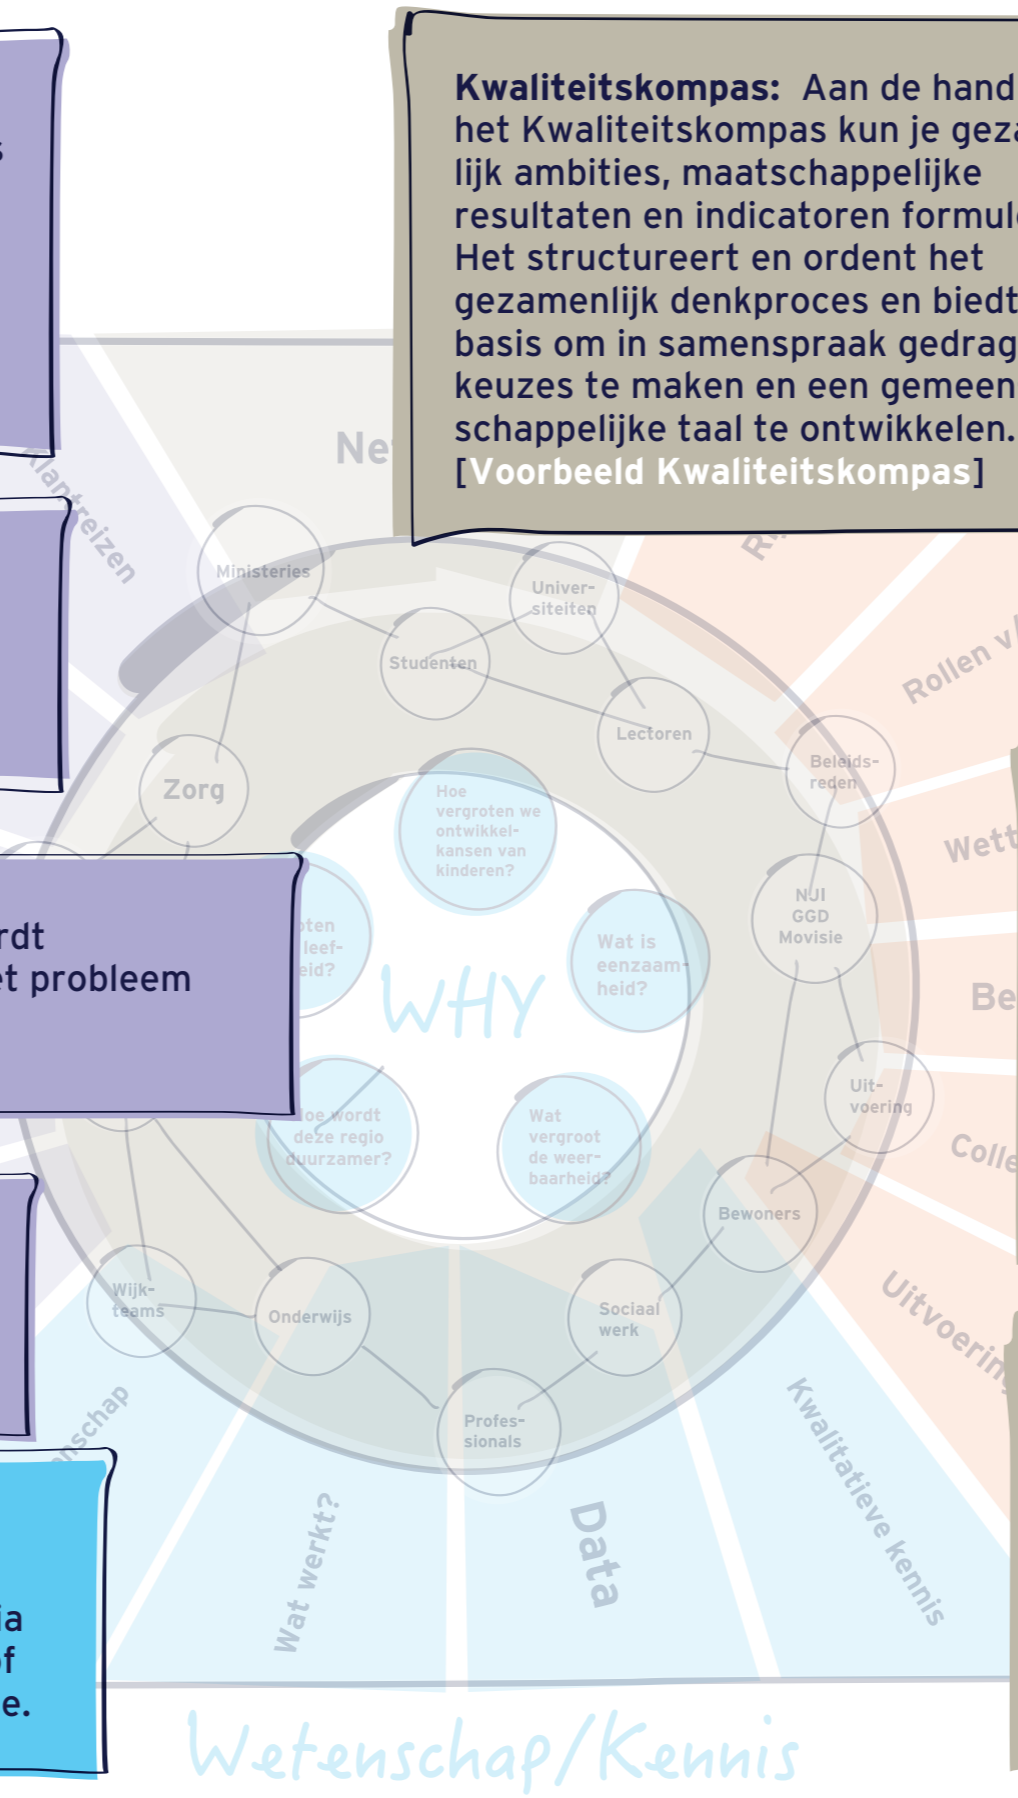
Kwaliteitskompas: Aan de hand het Kwaliteitskompas kun je geza lijk ambities, maatschappelijke resultaten en indicatoren formul Het structureert en ordent het gezamenlijk denkproces en biedt basis om in samenspraak gedrag keuzes te maken en een gemeen schappelijke taal te ontwikkelen. [Voorbeeld Kwaliteitskompas]

s

rdt
et probleem

ia
of
e.

Klantreizen

Ne

R

Rollen v

Wett

Be

Colle

Uitvoerin

Ministeries

Univer-
siteiten

Studenten

Lectoren

Beleids-
reden

Zorg

Hoe vergroten we ontwikkel-kansen van kinderen?

NJI
GGD
Movisie

oten leef- eid?

WHY

Wat is eenzaam-heid?

Uit-
voering

oe wordt deze regio duurzamer?

Wat vergroot de weer-baarheid?

Bewoners

Wijk-
teams

Onderwijs

Sociaal
werk

Profes-
sionals

nschap

Wat werkt?

Data

Kwalitatieve kennis

Wetenschap/Kennis